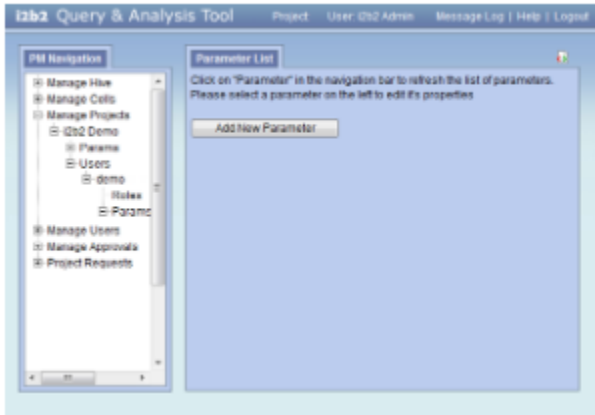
i2b2 Query & Analysis Tool Project User: i2b2 Admin Message Log | Help | Logout

PM Navigation

⊞ Manage Hive
⊞ Manage Cells
⊟ Manage Projects
⊟ i2b2 Demo
⊞ Params
⊟ Users
⊟ demo
Roles
⊟ Params
⊞ Manage Users
⊞ Manage Approvals
⊞ Project Requests

Parameter List

Click on "Parameter" in the navigation bar to refresh the list of parameters. Please select a parameter on the left to edit it's properties

Add New Parameter